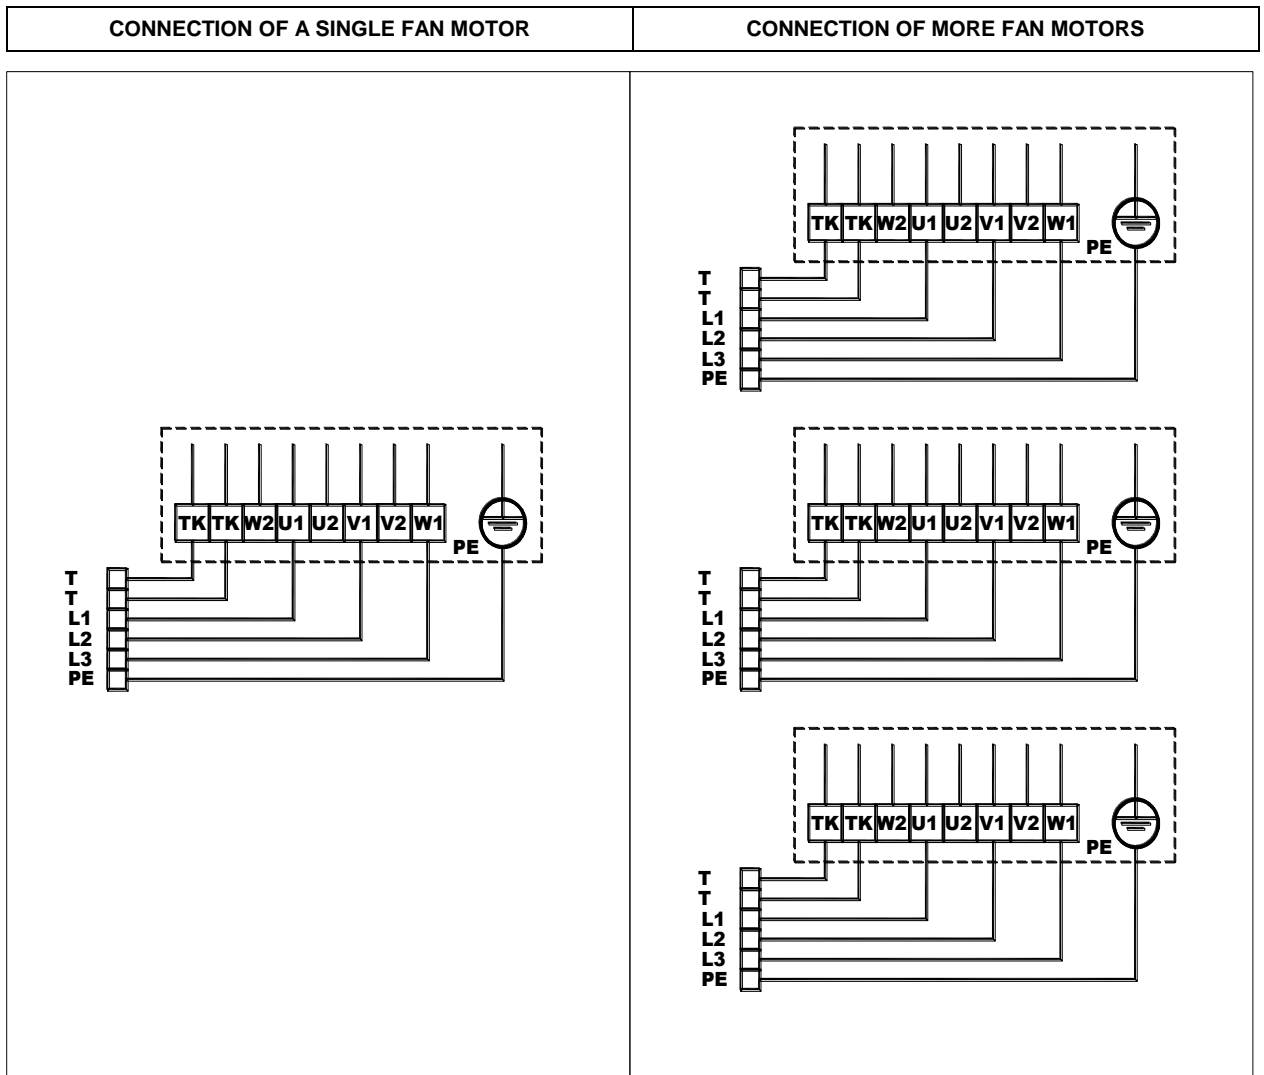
CONNECTION OF A SINGLE FAN MOTOR

TK TK W2 U1 U2 V1 V2 W1
PE
T
T
L1
L2
L3
PE

CONNECTION OF MORE FAN MOTORS

TK TK W2 U1 U2 V1 V2 W1
PE
T
T
L1
L2
L3
PE

TK TK W2 U1 U2 V1 V2 W1
PE
T
T
L1
L2
L3
PE

TK TK W2 U1 U2 V1 V2 W1
PE
T
T
L1
L2
L3
PE